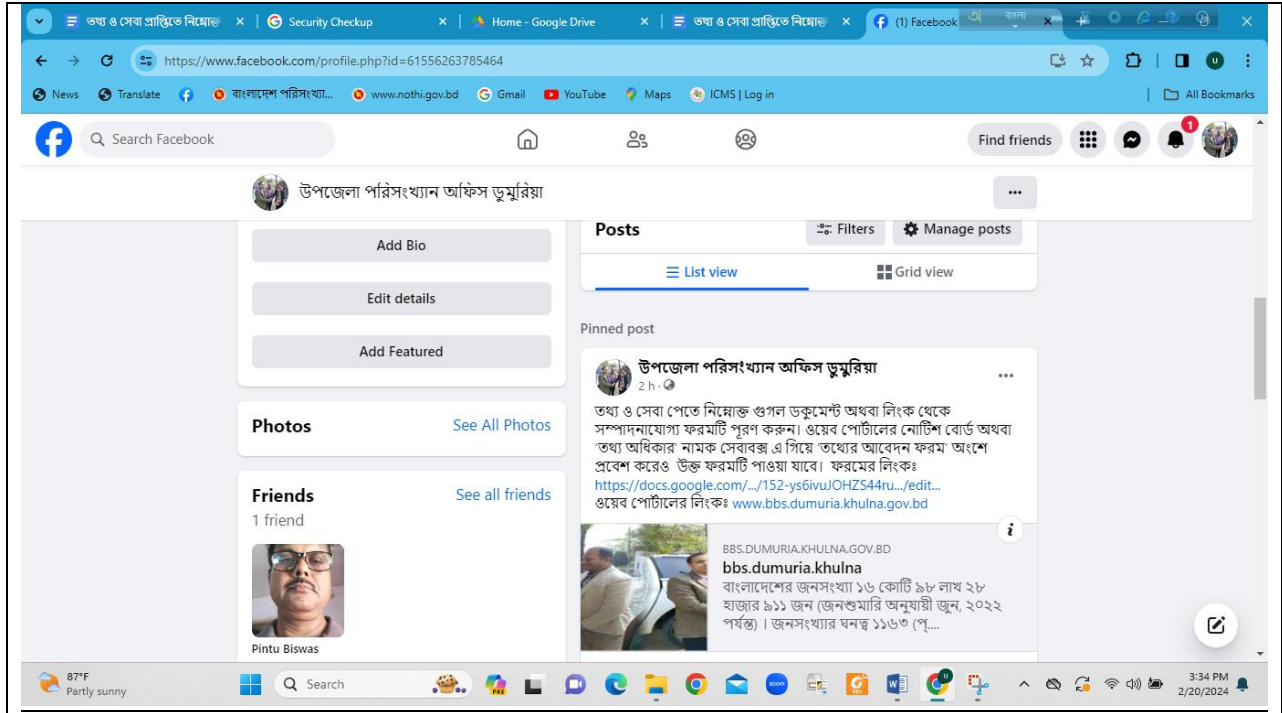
তথ্য ও সেবা প্রাপ্তিতে নিম্নোক্ত × | Security Checkup × | Home - Google Drive × | তথ্য ও সেবা প্রাপ্তিতে নিম্নোক্ত × | (1) Facebook ×

https://www.facebook.com/profile.php?id=61556263785464

News | Translate | বাংলাদেশ পরিসংখ্যা... | www.nothi.gov.bd | Gmail | YouTube | Maps | ICMS | Log in | All Bookmarks

Search Facebook

Find friends

1

উপজেলা পরিসংখ্যান অফিস ডুমুরিয়া

...

Add Bio

Edit details

Add Featured

Photos

See All Photos

Friends

See all friends

1 friend

Pintu Biswas

Posts

Filters

Manage posts

List view

Grid view

Pinned post

উপজেলা পরিসংখ্যান অফিস ডুমুরিয়া

2 h ·

...

তথ্য ও সেবা পেতে নিম্নোক্ত গুগল ডকুমেন্ট অথবা লিংক থেকে সম্পাদনাযোগ্য ফরমটি পূরণ করুন। ওয়েব পোর্টালের নোটিশ বোর্ড অথবা 'তথ্য অধিকার' নামক সেবাবক্স এ গিয়ে 'তথ্যের আবেদন ফরম' অংশে প্রবেশ করেও উক্ত ফরমটি পাওয়া যাবে। ফরমের লিংকঃ
https://docs.google.com/.../152-ys6ivuJOHZS44ru.../edit...
ওয়েব পোর্টালের লিংকঃ www.bbs.dumuria.khulna.gov.bd

i

BBS.DUMURIA.KHULNA.GOV.BD

bbs.dumuria.khulna

বাংলাদেশের জনসংখ্যা ১৬ কোটি ৯৮ লাখ ২৮ হাজার ৯১১ জন (জনশুমারি অনুযায়ী জুন, ২০২২ পর্যন্ত) । জনসংখ্যার ঘনত্ব ১১৬৩ (প্...

87°F
Partly sunny

Search

3:34 PM
2/20/2024